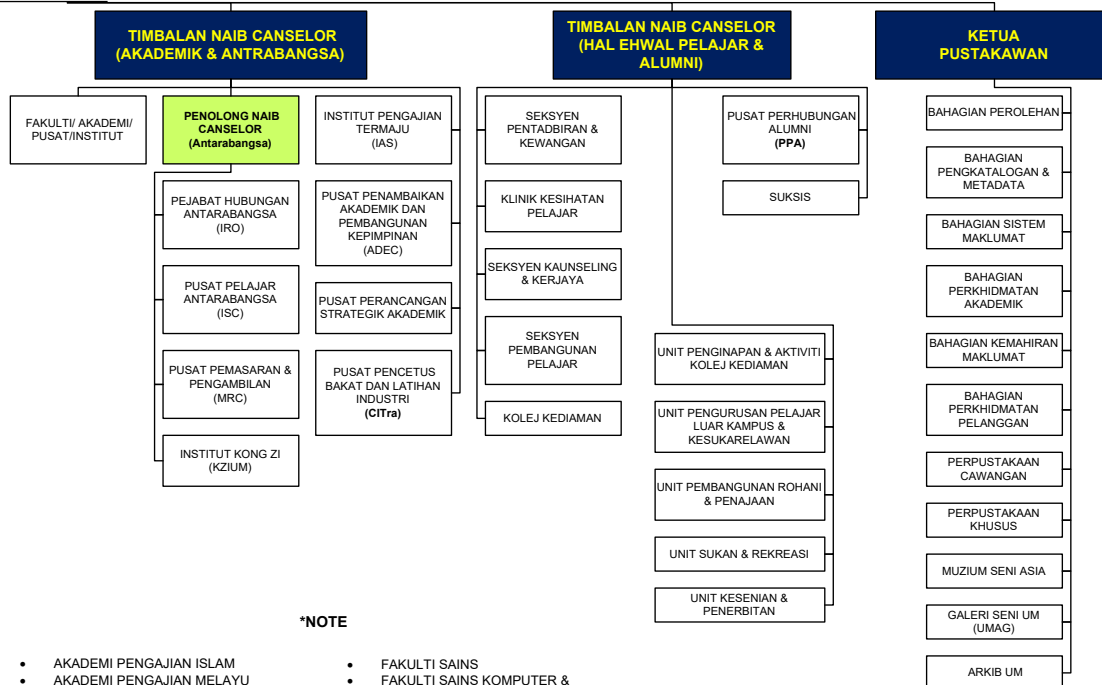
TIMBALAN NAIB CANSELOR (AKADEMIK & ANTRABANGSA)

FAKULTI/ AKADEMI/ PUSAT/INSTITUT

PENOLONG NAIB CANSELOR (Antarabangsa)

PEJABAT HUBUNGAN ANTARABANGSA (IRO)

PUSAT PELAJAR ANTARABANGSA (ISC)

PUSAT PEMASARAN & PENGAMBILAN (MRC)

INSTITUT KONG ZI (KZIUM)

INSTITUT PENGAJIAN TERMAJU (IAS)

PUSAT PENAMBAIKAN AKADEMIK DAN PEMBANGUNAN KEPIMPINAN (ADEC)

PUSAT PERANCANGAN STRATEGIK AKADEMIK

PUSAT PENCETUS BAKAT DAN LATIHAN INDUSTRI (CITra)

TIMBALAN NAIB CANSELOR (HAL EHWAL PELAJAR & ALUMNI)

SEKSYEN PENTADBIRAN & KEWANGAN

KLINIK KESIHATAN PELAJAR

SEKSYEN KAUNSELING & KERJAYA

SEKSYEN PEMBANGUNAN PELAJAR

KOLEJ KEDIAMAN

PUSAT PERHUBUNGAN ALUMNI (PPA)

SUKSIS

UNIT PENGINAPAN & AKTIVITI KOLEJ KEDIAMAN

UNIT PENGURUSAN PELAJAR LUAR KAMPUS & KESUKARELAWAN

UNIT PEMBANGUNAN ROHANI & PENAJAAN

UNIT SUKAN & REKREASI

UNIT KESENIAN & PENERBITAN

KETUA PUSTAKAWAN

BAHAGIAN PEROLEHAN

BAHAGIAN PENGKATALOGAN & METADATA

BAHAGIAN SISTEM MAKLUMAT

BAHAGIAN PERKHIDMATAN AKADEMIK

BAHAGIAN KEMAHIRAN MAKLUMAT

BAHAGIAN PERKHIDMATAN PELANGGAN

PERPUSTAKAAN CAWANGAN

PERPUSTAKAAN KHUSUS

MUZIUM SENI ASIA

GALERI SENI UM (UMAG)

ARKIB UM

*NOTE

• AKADEMI PENGAJIAN ISLAM
• AKADEMI PENGAJIAN MELAYU

• FAKULTI SAINS
• FAKULTI SAINS KOMPUTER &